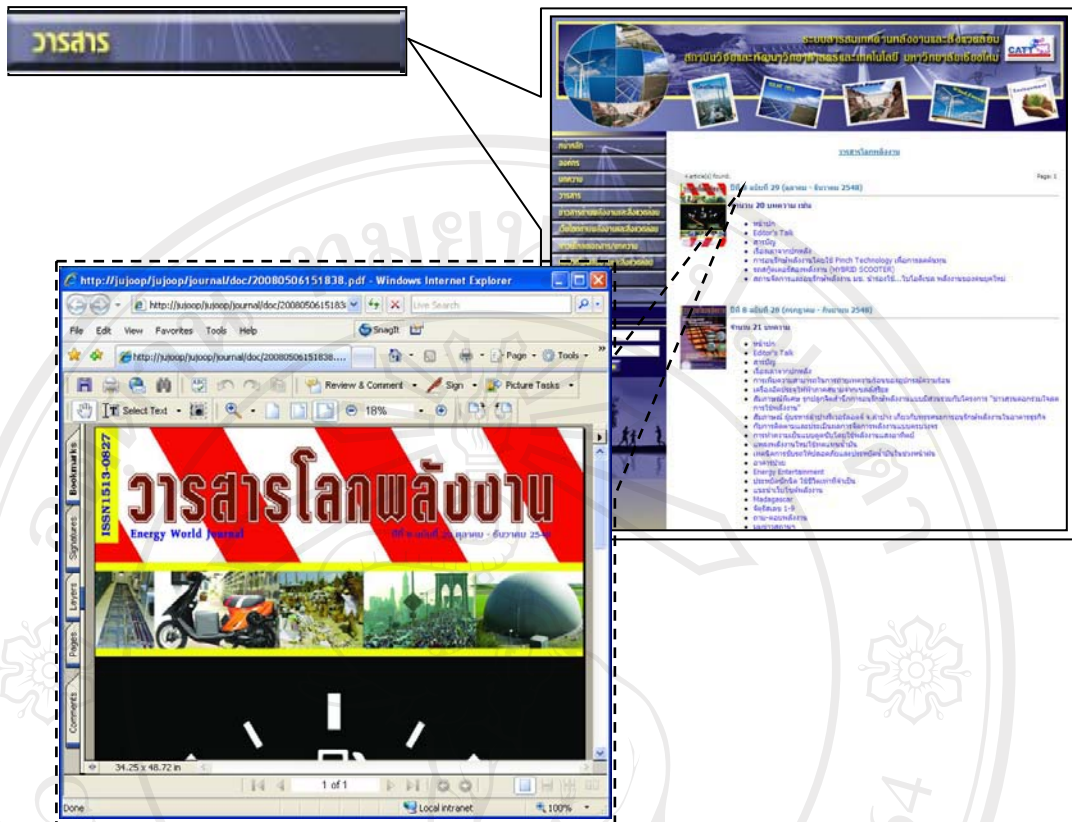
วารสาร

ระบบสารสนเทศด้านพลังงานและสิ่งแวดล้อม
สถาบันวิจัยและพัฒนาวิทยาศาสตร์และเทคโนโลยี มหาวิทยาลัยเชียงใหม่

CATT

หน้าหลัก
องค์กร
บทความ
วารสาร

วารสารโลกพลังงาน

4 article(s) found.

Page: 1

ปีที่ 8 ฉบับที่ 29 (ตุลาคม - ธันวาคม 2548)

จำนวน 20 บทความ เช่น

- หน้าปก
- Editor's Talk
- สารบัญ
- เรื่องเล่าจากปกหลัง
- การอนุรักษ์พลังงานโดยใช้ Pinch Technology เพื่อการลดต้นทุน
- รถสกู๊ตเตอร์ลูกผสมพลังงาน (HYBRID SCOOTER)

ปีที่ 8 ฉบับที่ 28 (กรกฎาคม - กันยายน 2548)

จำนวน 21 บทความ

- หน้าปก
- Editor's Talk
- สารบัญ
- เรื่องเล่าจากปกหลัง
- Energy Entertainment
- Madagascar

http://jujoop/jujoop/journal/doc/20080506151838.pdf - Windows Internet Explorer

http://jujoop/jujoop/journal/doc/20080506151838

Live Search

File Edit View Favorites Tools Help

SnagIt

http://jujoop/jujoop/journal/doc/20080506151838....

Page Tools

Review & Comment Sign Picture Tasks

Select Text 18%

Bookmarks Signatures Layers Pages Comments

ISSN1513-0827

วารสารโลกพลังงาน

Energy World Journal

ปีที่ 8 ฉบับที่ 29 ตุลาคม - ธันวาคม 25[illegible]

34.25 x 48.72 in

1 of 1

Done

Local intranet

100%